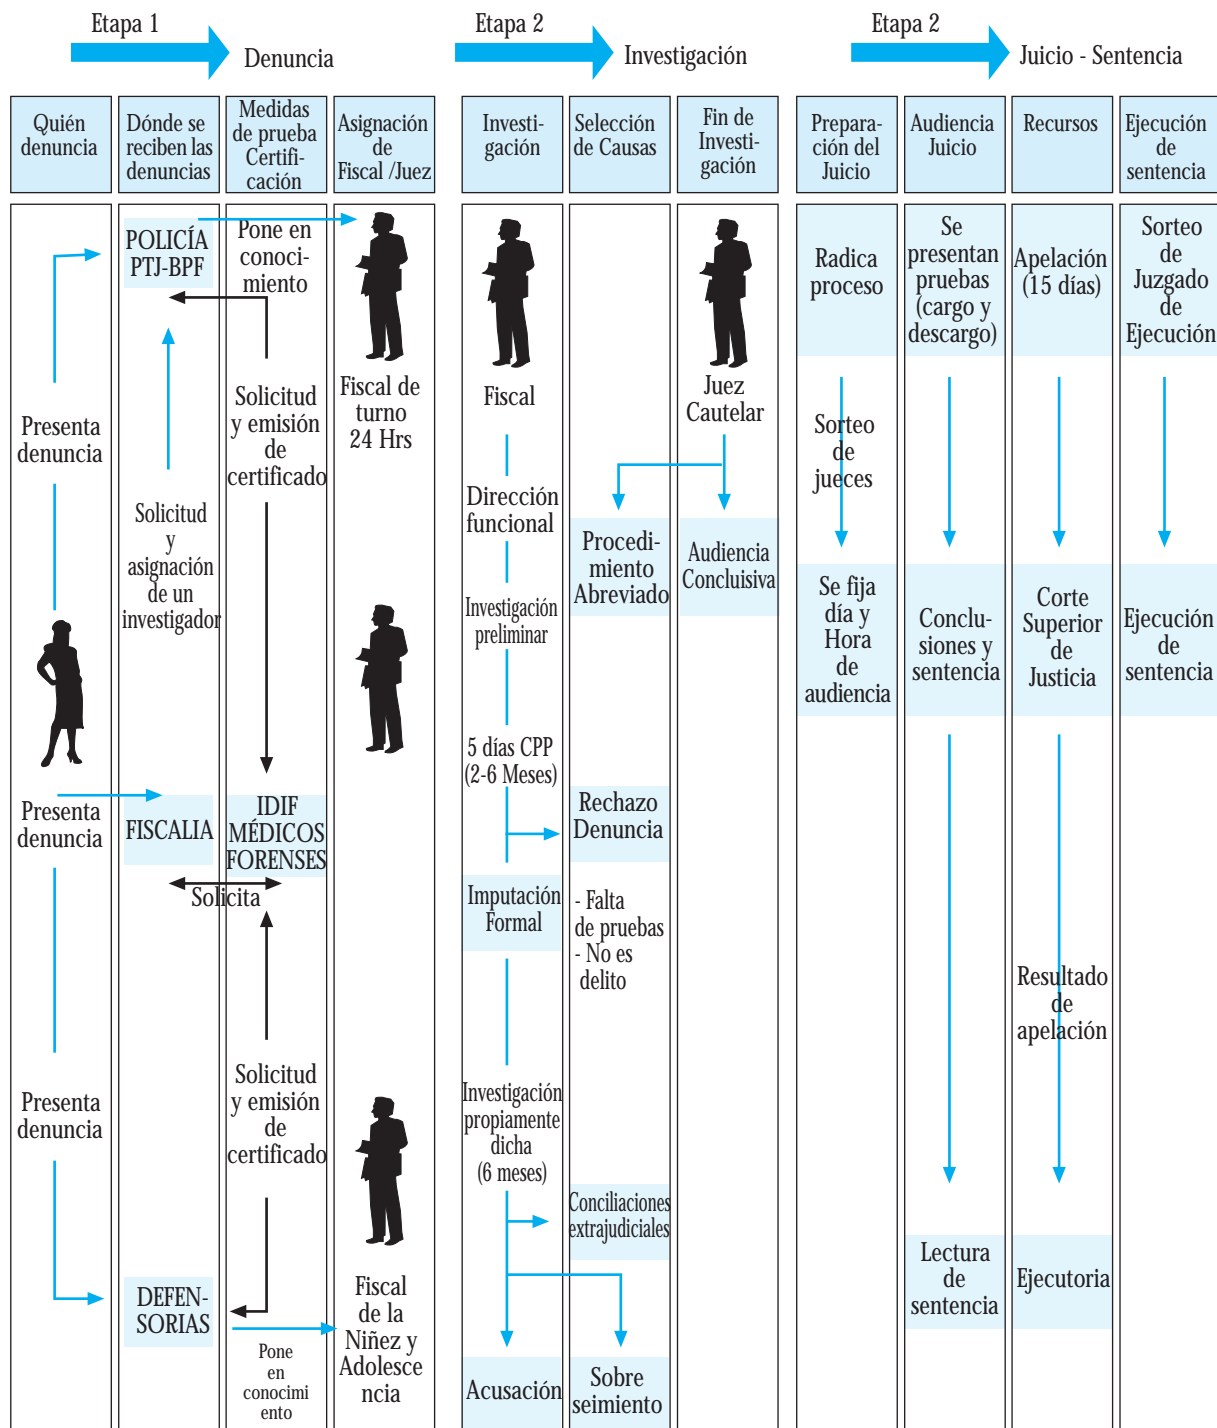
Etapa 1 Denuncia

Etapa 2 Investigación

Etapa 2 Juicio - Sentencia

Quién denuncia

Dónde se reciben las denuncias

Medidas de prueba Certificación

Asignación de Fiscal /Juez

Investigación

Selección de Causas

Fin de Investigación

Preparación del Juicio

Audiencia Juicio

Recursos

Ejecución de sentencia

Presenta denuncia

POLICÍA PTJ-BPF

Pone en conocimiento

Solicitud y emisión de certificado

Fiscal de turno 24 Hrs

Solicitud y asignación de un investigador

Presenta denuncia

FISCALIA

IDIF MÉDICOS FORENSES

Solicita

Solicitud y emisión de certificado

Presenta denuncia

DEFENSORIAS

Pone en conocimiento

Fiscal de la Niñez y Adolescencia

Fiscal

Dirección funcional

Investigación preliminar

5 días CPP (2-6 Meses)

Imputación Formal

Investigación propiamente dicha (6 meses)

Acusación

Procedimiento Abreviado

Rechazo Denuncia

- Falta de pruebas
- No es delito

Conciliaciones extrajudiciales

Sobre seimiento

Juez Cautelar

Audiencia Concluisiva

Radica proceso

Sorteo de jueces

Se fija día y Hora de audiencia

Se presentan pruebas (cargo y descargo)

Conclusiones y sentencia

Lectura de sentencia

Apelación (15 días)

Corte Superior de Justicia

Resultado de apelación

Ejecutoria

Sorteo de Juzgado de Ejecución

Ejecución de sentencia